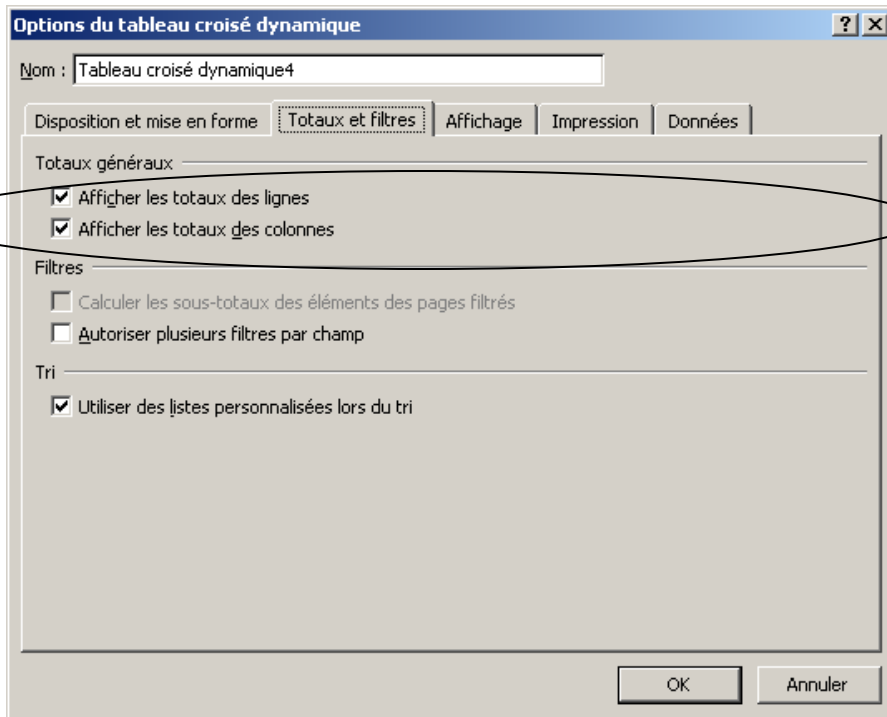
Options du tableau croisé dynamique

?

Nom : Tableau croisé dynamique4

Disposition et mise en forme | Totaux et filtres | Affichage | Impression | Données

Totaux généraux

Afficher les totaux des lignes

Afficher les totaux des colonnes

Filtres

Calculer les sous-totaux des éléments des pages filtrés

Autoriser plusieurs filtres par champ

Tri

Utiliser des listes personnalisées lors du tri

OK

Annuler